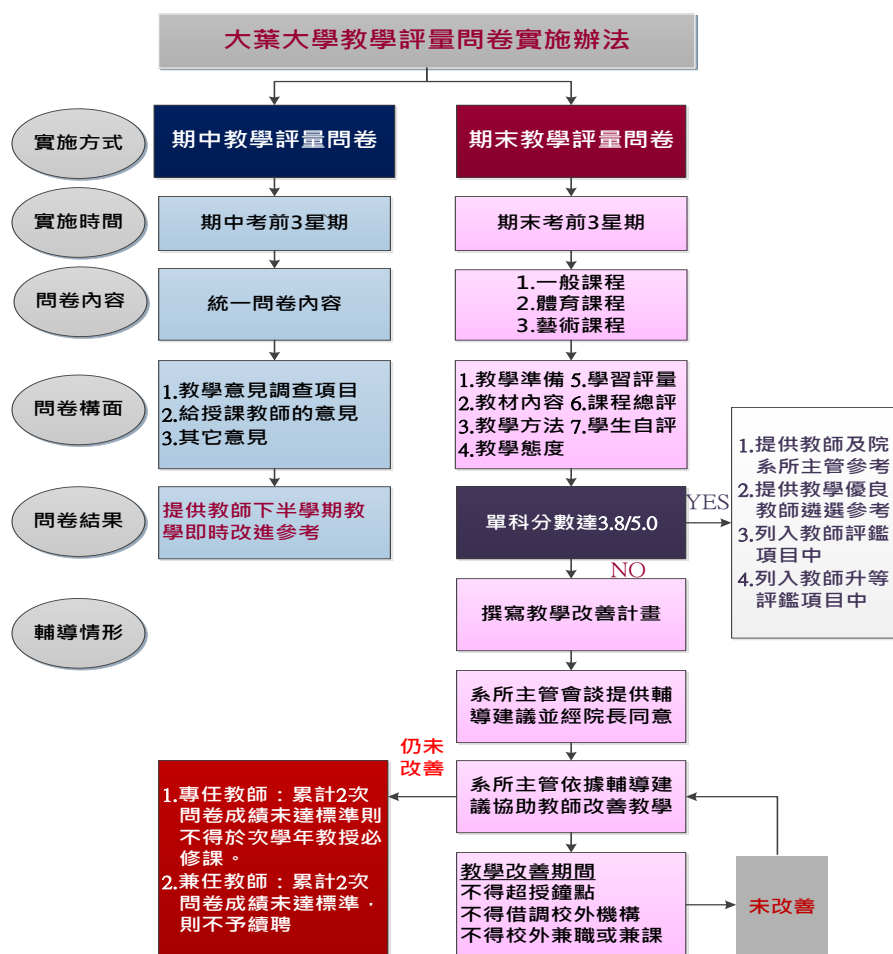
大葉大學教學評量問卷實施辦法

實施方式

期中教學評量問卷

期末教學評量問卷

實施時間

期中考前3星期

期末考前3星期

問卷內容

統一問卷內容

1.一般課程
2.體育課程
3.藝術課程

問卷構面

1.教學意見調查項目
2.給授課教師的意見
3.其它意見

1.教學準備 5.學習評量
2.教材內容 6.課程總評
3.教學方法 7.學生自評
4.教學態度

問卷結果

提供教師下半學期教學即時改進參考

單科分數達3.8/5.0

YES

1.提供教師及院系所主管參考
2.提供教學優良教師遴選參考
3.列入教師評鑑項目中
4.列入教師升等評鑑項目中

NO

輔導情形

撰寫教學改善計畫

系所主管會談提供輔導建議並經院長同意

仍未改善

系所主管依據輔導建議協助教師改善教學

1.專任教師：累計2次問卷成績未達標準則不得於次學年教授必修課。
2.兼任教師：累計2次問卷成績未達標準，則不予續聘

教學改善期間
不得超授鐘點
不得借調校外機構
不得校外兼職或兼課

未改善